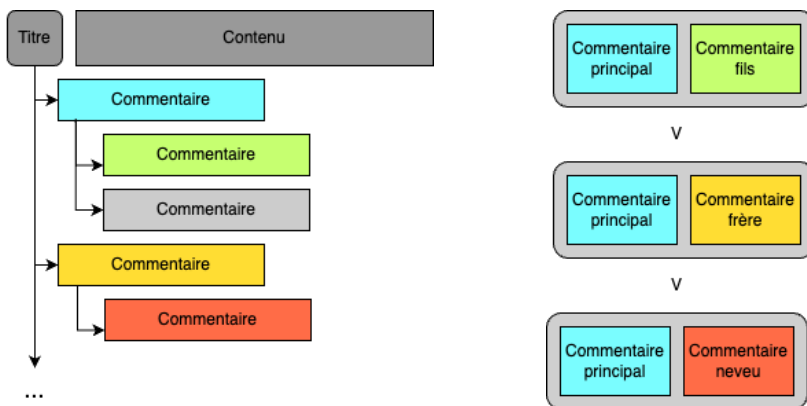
Titre

Contenu

Commentaire

Commentaire

Commentaire

Commentaire

Commentaire

...

Commentaire principal

Commentaire fils

V

Commentaire principal

Commentaire frère

V

Commentaire principal

Commentaire neveu